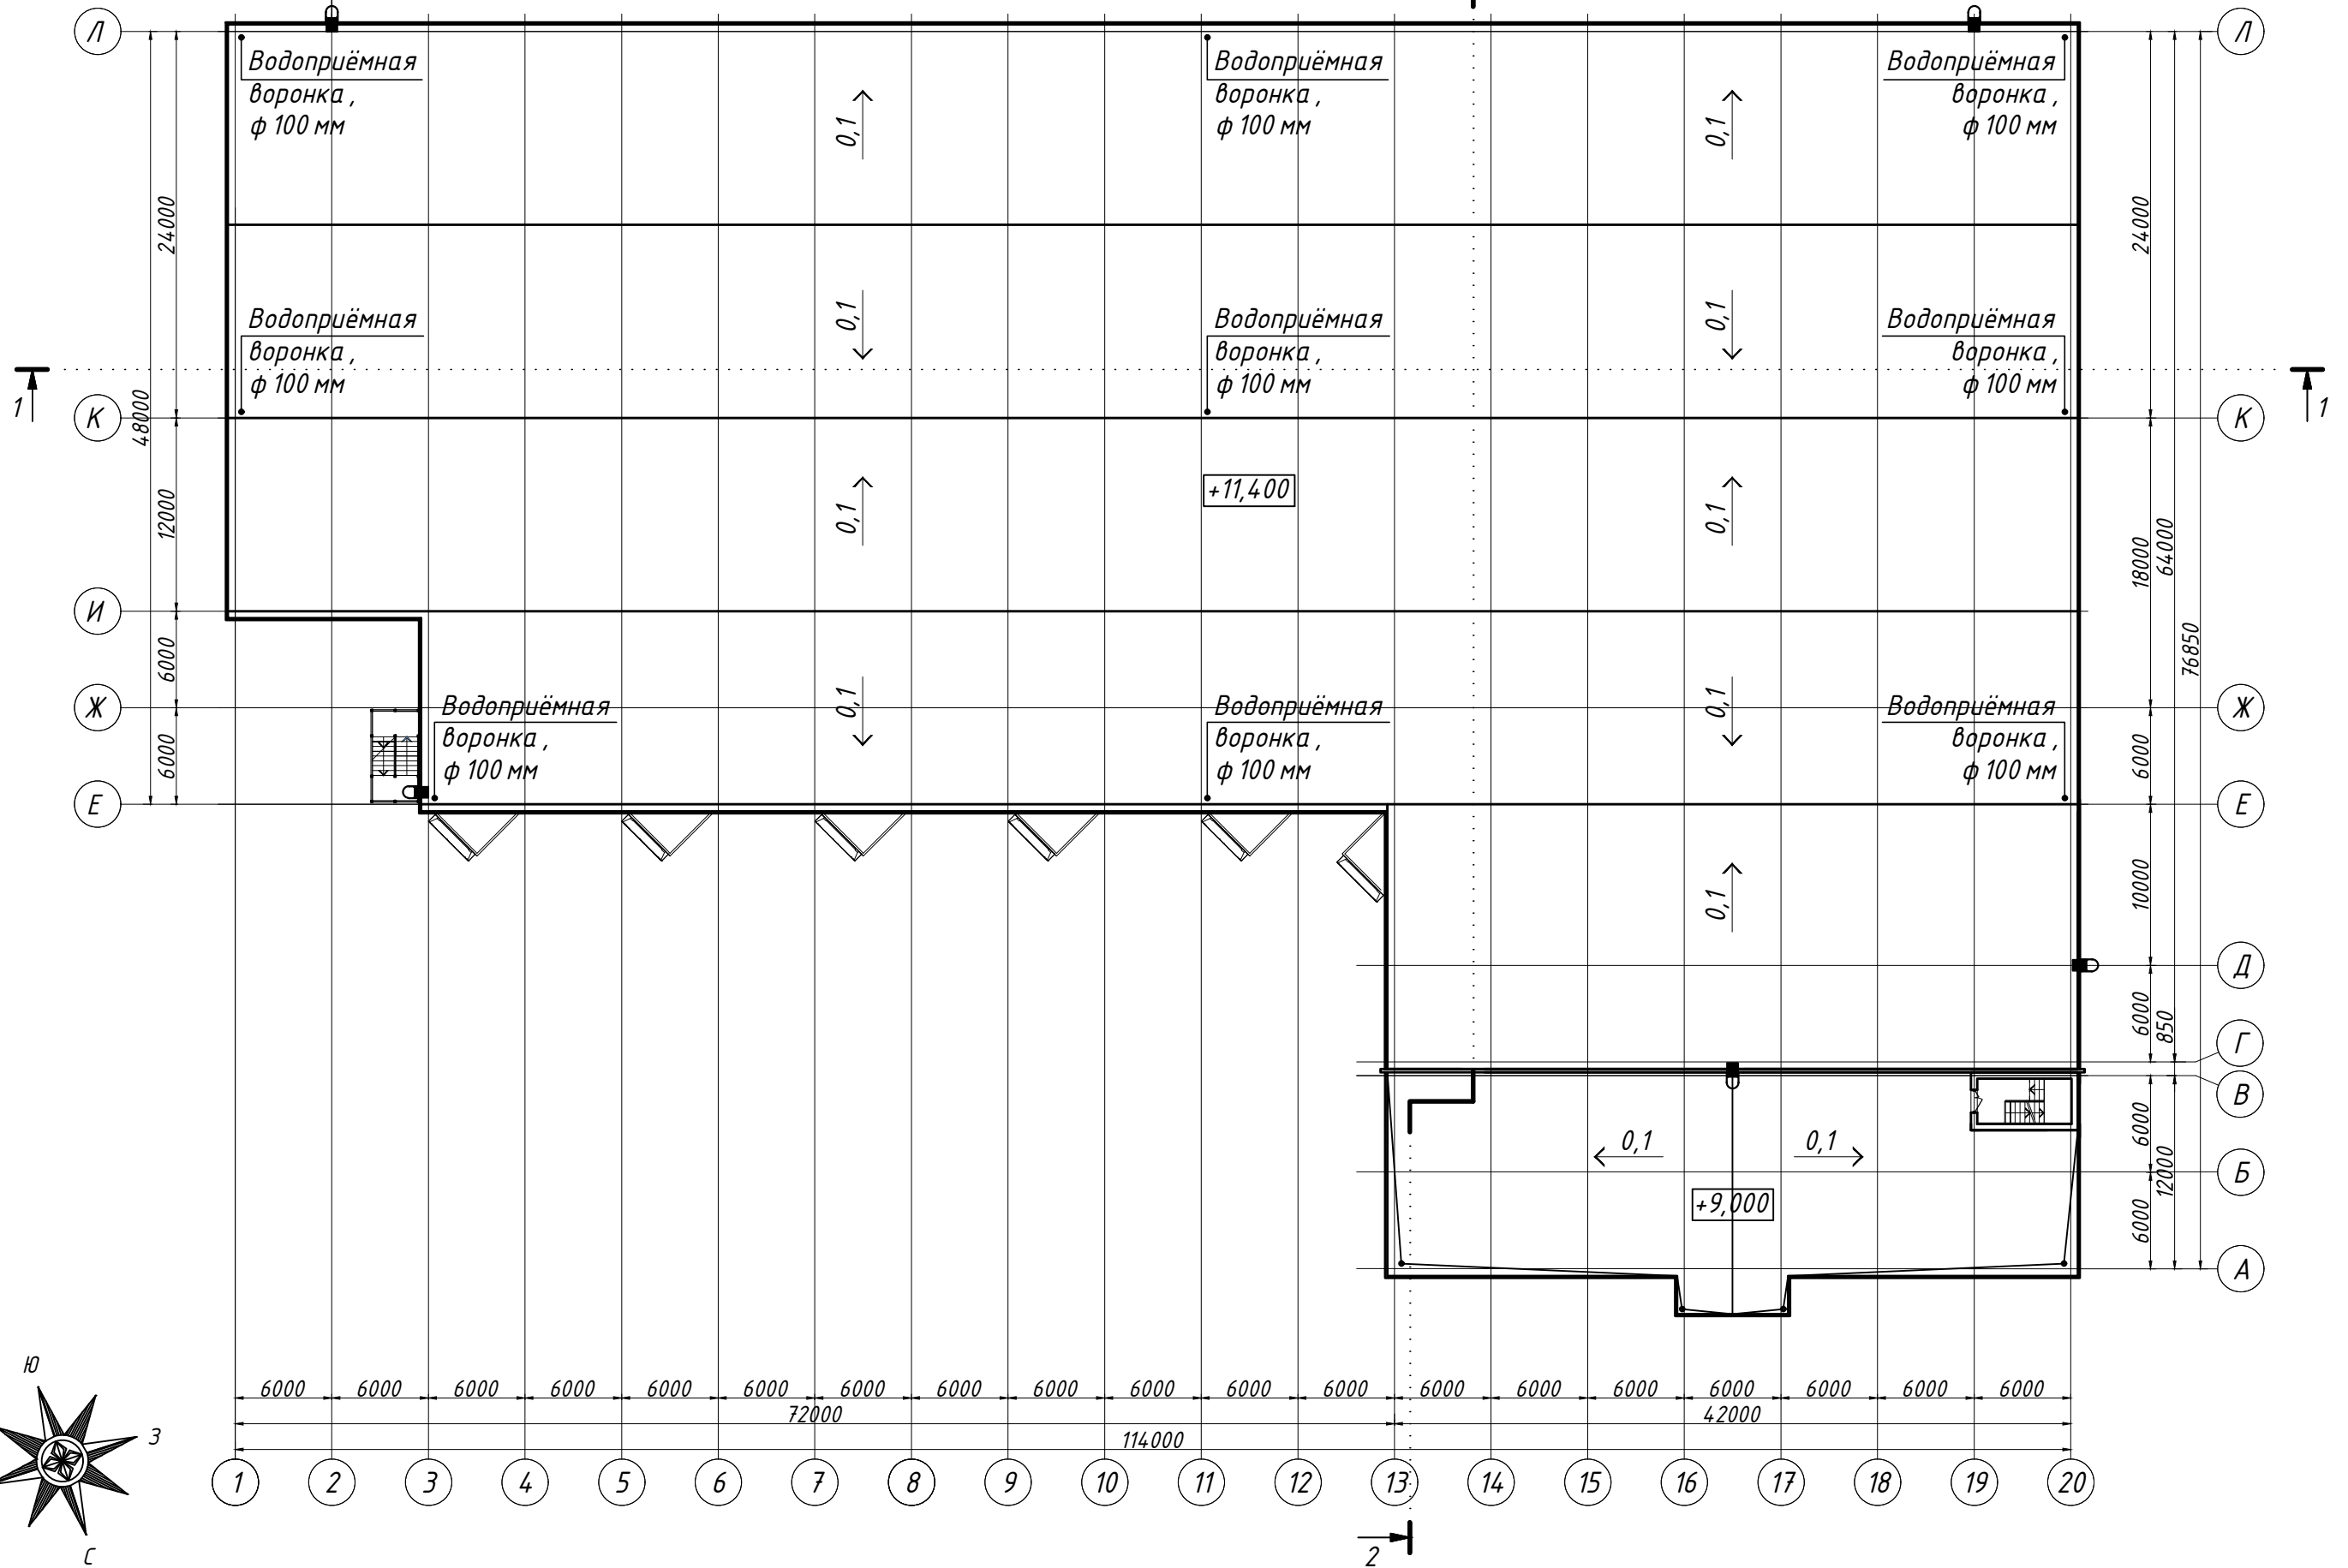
Л
Л
Водоприёмная воронка , ф 100 мм
Водоприёмная воронка , ф 100 мм
Водоприёмная воронка , ф 100 мм
0,1
0,1
24000
24000
Водоприёмная воронка , ф 100 мм
Водоприёмная воронка , ф 100 мм
Водоприёмная воронка , ф 100 мм
0,1
0,1
1
1
К
К
48000
+11,400
0,1
0,1
12000
18000
64000
И
76850
6000
Ж
Ж
Водоприёмная воронка , ф 100 мм
Водоприёмная воронка , ф 100 мм
Водоприёмная воронка , ф 100 мм
0,1
0,1
6000
6000
Е
Е
0,1
10000
Д
6000
850
Г
В
0,1
0,1
6000
Б
12000
+9,000
6000
А
Ю
З
С
6000
6000
6000
6000
6000
6000
6000
6000
6000
6000
6000
6000
6000
6000
6000
6000
6000
6000
6000
72000
42000
114000
1
2
3
4
5
6
7
8
9
10
11
12
13
14
15
16
17
18
19
20
2